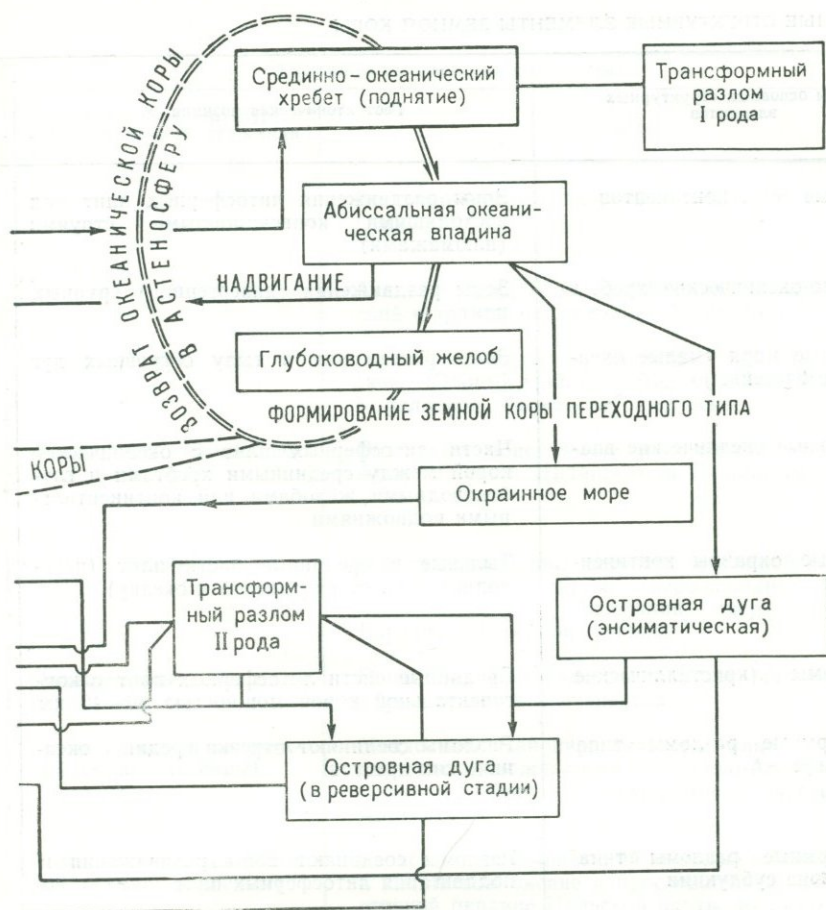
ВОЗВРАТ ОКЕАНИЧЕСКОЙ КОРЫ В АСТЕНОСФЕРУ

Срединно-океанический хребет (поднятие)

Трансформный разлом I рода

Абиссальная океаническая впадина

НАДВИГАНИЕ

Глубоководный желоб

ФОРМИРОВАНИЕ ЗЕМНОЙ КОРЫ ПЕРЕХОДНОГО ТИПА

КОРЫ

Окраинное море

Трансформный разлом II рода

Островная дуга (энсиматическая)

Островная дуга (в реверсивной стадии)